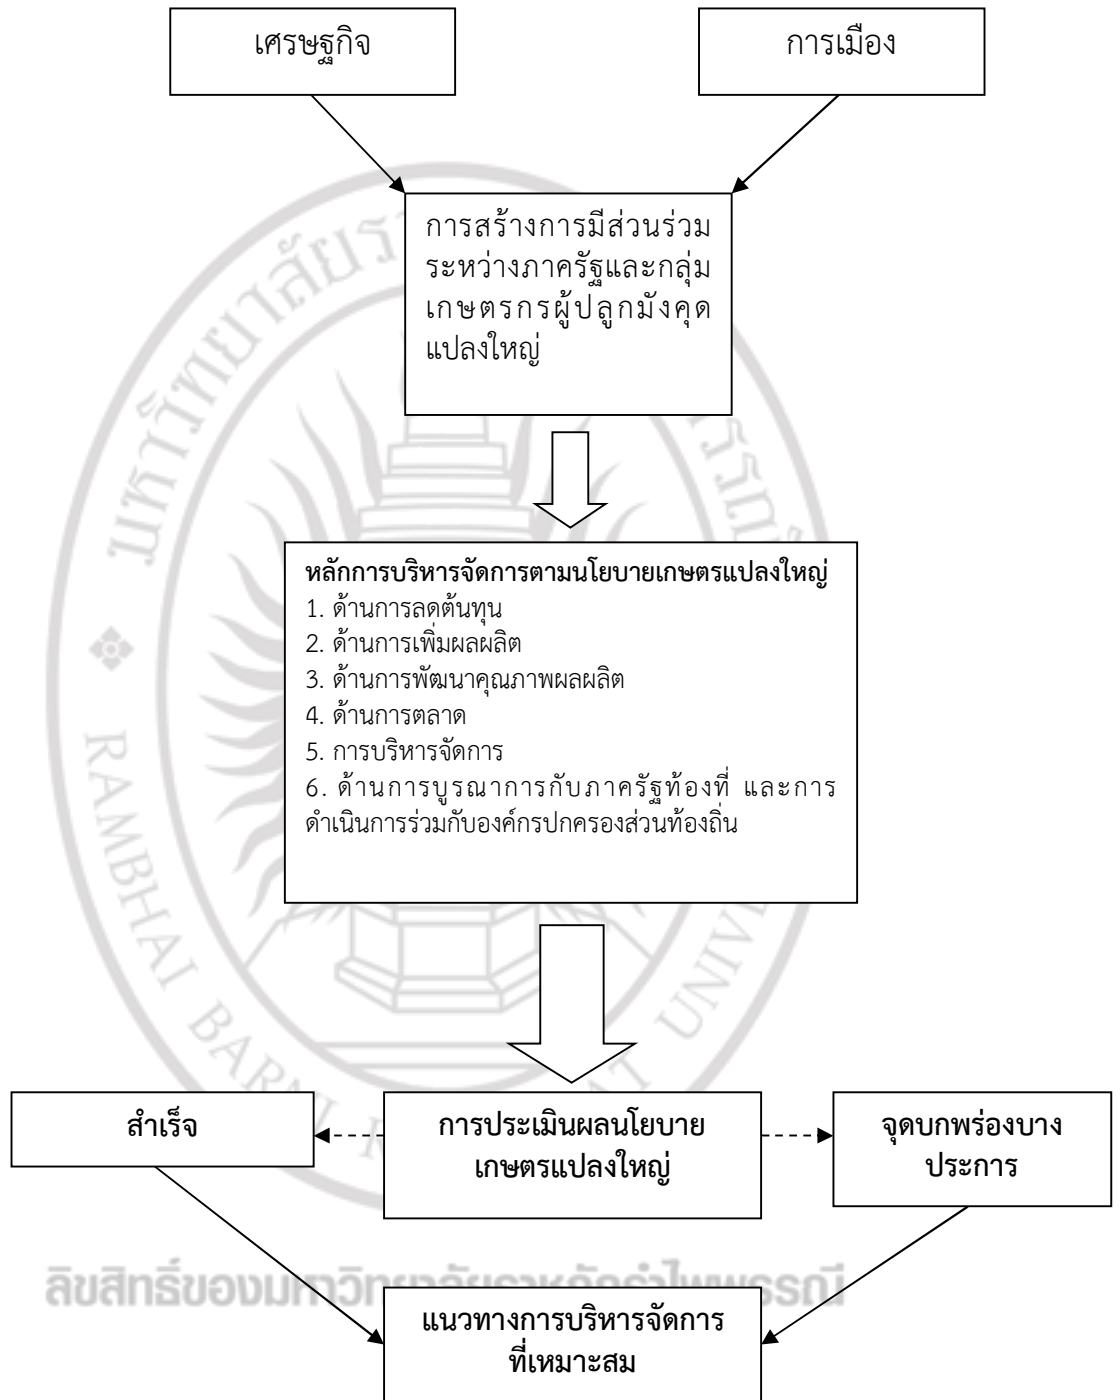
เศรษฐกิจ

การเมือง

การสร้างการมีส่วนร่วมระหว่างภาครัฐและกลุ่มเกษตรกรผู้ปลูกมังคุดแปลงใหญ่

หลักการบริหารจัดการตามนโยบายเกษตรแปลงใหญ่
1. ด้านการลดต้นทุน
2. ด้านการเพิ่มผลผลิต
3. ด้านการพัฒนาคุณภาพผลผลิต
4. ด้านการตลาด
5. การบริหารจัดการ
6. ด้านการบูรณาการกับภาครัฐท้องที่ และการดำเนินการร่วมกับองค์กรปกครองส่วนท้องถิ่น

สำเร็จ

การประเมินผลนโยบายเกษตรแปลงใหญ่

จุดบกพร่องบางประการ

ลิขสิทธิ์ของมหาวิทยาลัยราชภัฏรำไพพรรณี

แนวทางการบริหารจัดการที่เหมาะสม

RAMBHAI BARNI RAJABHAT UNIVERSITY